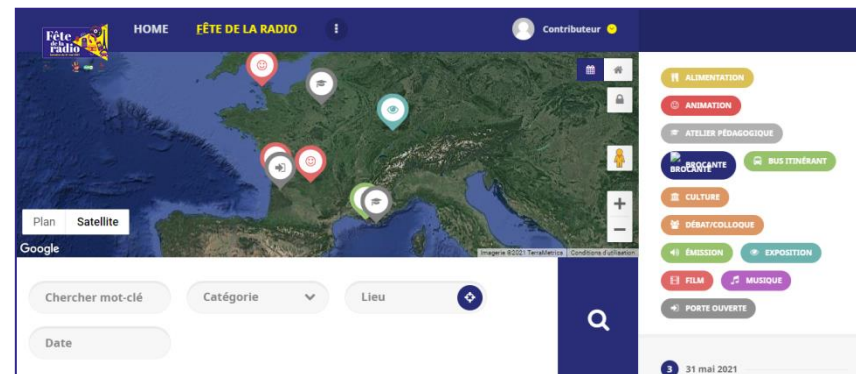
Fête de la radio

HOME FÊTE DE LA RADIO ⋮ Contributeur

Plan Satellite

Google

Imagerie ©2021 TerraMetrics Conditions d'utilisation

+
−

ALIMENTATION
ANIMATION
ATELIER PÉDAGOGIQUE
BROCANTE BROCANTE
BUS ITINÉRANT
CULTURE
DÉBAT/COLLOQUE
ÉMISSION
EXPOSITION
FILM
MUSIQUE
PORTE OUVERTE

Chercher mot-clé
Catégorie
Lieu
Date

3 31 mai 2021